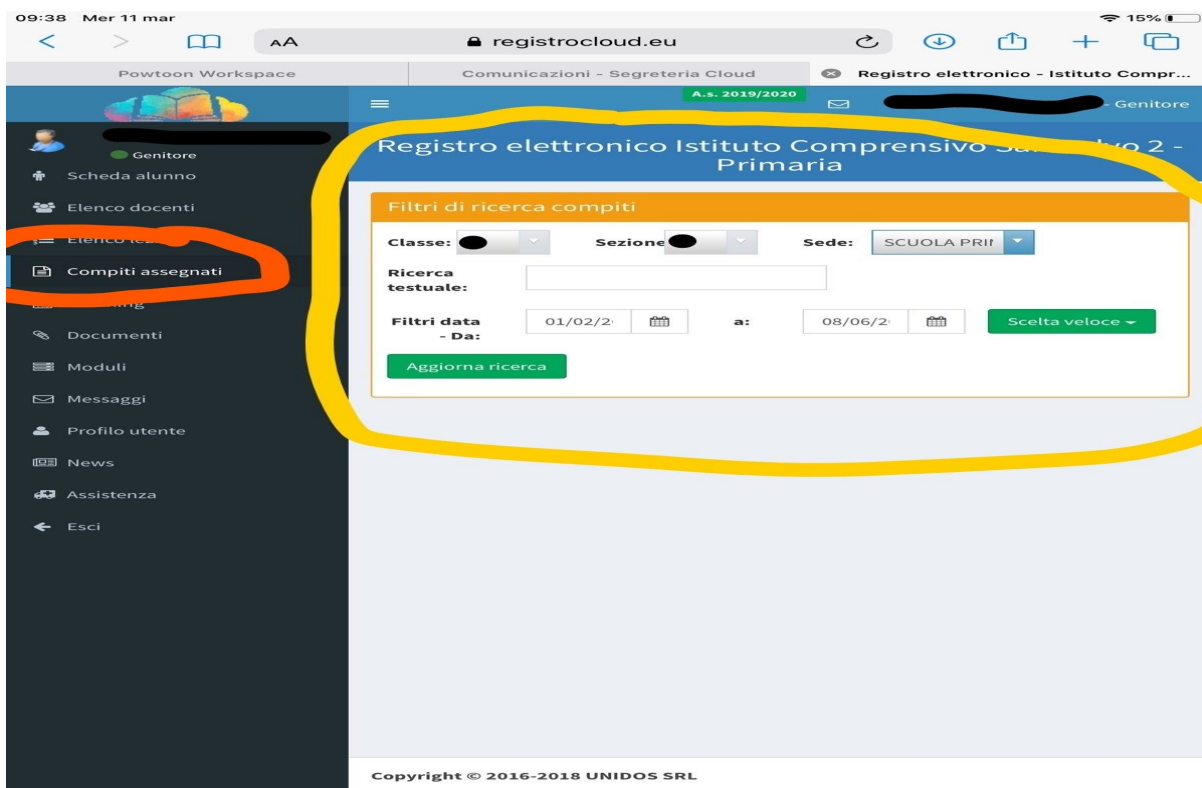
09:38 Mer 11 mar
15%
AA
registrocloud.eu

Powtoon Workspace
Comunicazioni - Segreteria Cloud
Registro elettronico - Istituto Compr...

A.s. 2019/2020
- Genitore

Genitore
Scheda alunno
Elenco docenti
Elenco le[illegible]
Compiti assegnati
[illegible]
Documenti
Moduli
Messaggi
Profilo utente
News
Assistenza
Esci

Registro elettronico Istituto Comprensivo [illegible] 2 - Primaria

Filtri di ricerca compiti

Classe:
Sezione
Sede: SCUOLA PRII
Ricerca testuale:
Filtri data - Da: 01/02/2
a: 08/06/2
Scelta veloce
Aggiorna ricerca

Copyright © 2016-2018 UNIDOS SRL